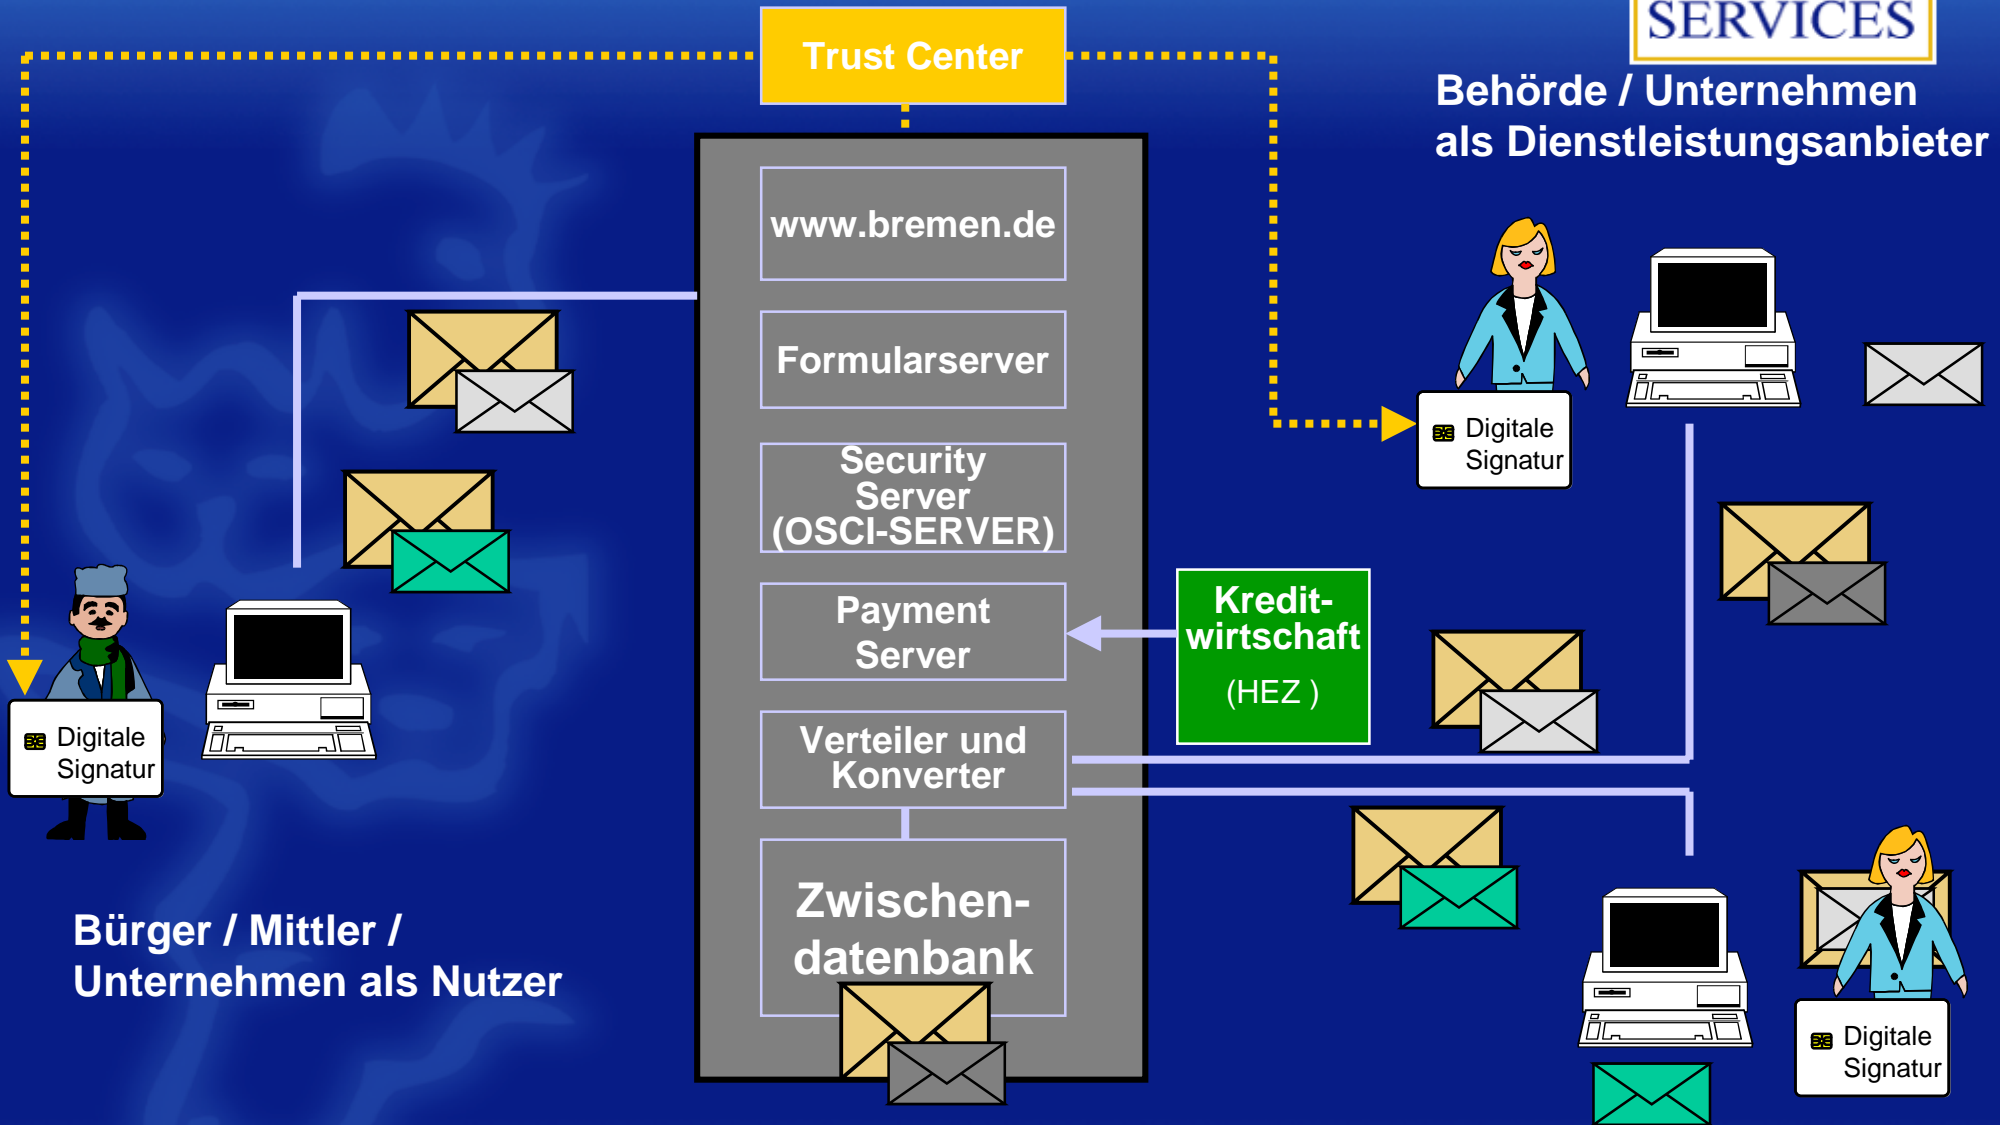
SERVICES

Trust Center

Behörde / Unternehmen als Dienstleistungsanbieter

www.bremen.de

Formularserver

Security Server (OSCI-SERVER)

Payment Server

Verteiler und Konverter

Zwischendatenbank

Kreditwirtschaft (HEZ )

Digitale Signatur

Digitale Signatur

Digitale Signatur

Bürger / Mittler / Unternehmen als Nutzer